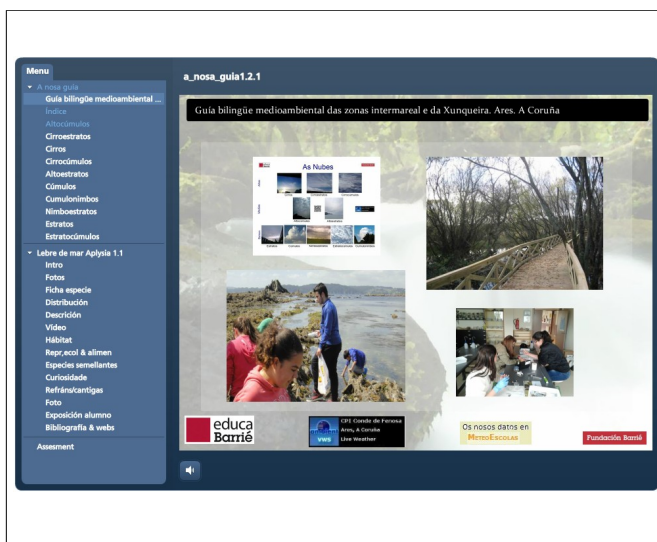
Menu
A nosa guía
Guía bilingüe medioambiental ...
Índice
Altocúmulos
Cirroestratos
Cirros
Cirrocúmulos
Altoestratos
Cúmulos
Cumulonimbos
Nimboestratos
Estratos
Estratocúmulos
Lebre de mar Aplysia 1.1
Intro
Fotos
Ficha especie
Distribución
Descrición
Video
Hábitat
Repr,ecol & alimen
Especies semellantes
Curiosidade
Refráns/cantigas
Foto
Exposición alumno
Bibliografía & webs
Assesment

a_nosa_guia1.2.1

Guía bilingüe medioambiental das zonas intermareal e da Xunqueira. Ares. A Coruña

As Nubes

educa Barrié

CPI Conde de Fenosa
Ares, A Coruña
Live Weather

Os nosos datos en
MeteoEscolas

Fundación Barrié